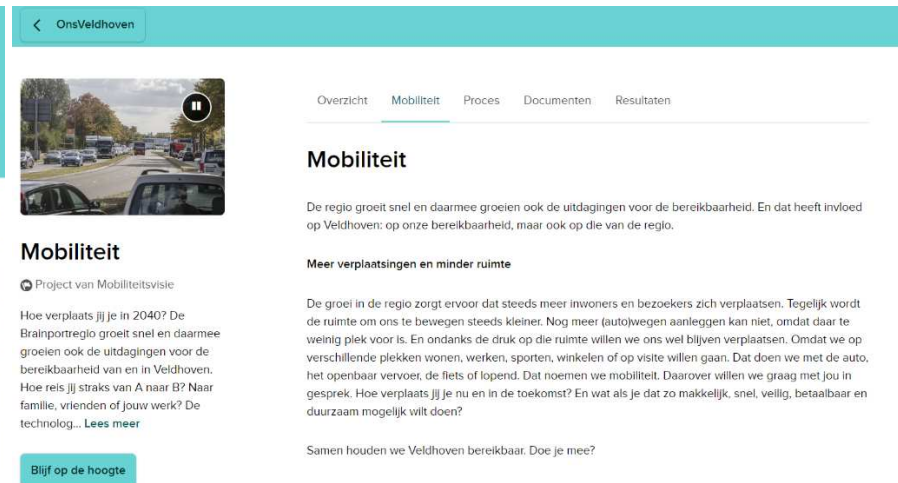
OnsVeldhoven

Mobiliteit

Project van Mobiliteitsvisie

Hoe verplaats jij je in 2040? De Brainportregio groeit snel en daarmee groeien ook de uitdagingen voor de bereikbaarheid van en in Veldhoven. Hoe reis jij straks van A naar B? Naar familie, vrienden of jouw werk? De technolog... Lees meer

Blijf op de hoogte

Overzicht Mobiliteit Proces Documenten Resultaten

Mobiliteit

De regio groeit snel en daarmee groeien ook de uitdagingen voor de bereikbaarheid. En dat heeft invloed op Veldhoven: op onze bereikbaarheid, maar ook op die van de regio.

Meer verplaatsingen en minder ruimte

De groei in de regio zorgt ervoor dat steeds meer inwoners en bezoekers zich verplaatsen. Tegelijk wordt de ruimte om ons te bewegen steeds kleiner. Nog meer (auto)wegen aanleggen kan niet, omdat daar te weinig plek voor is. En ondanks de druk op die ruimte willen we ons wel blijven verplaatsen. Omdat we op verschillende plekken wonen, werken, sporten, winkelen of op visite willen gaan. Dat doen we met de auto, het openbaar vervoer, de fiets of lopend. Dat noemen we mobiliteit. Daarover willen we graag met jou in gesprek. Hoe verplaats jij je nu en in de toekomst? En wat als je dat zo makkelijk, snel, veilig, betaalbaar en duurzaam mogelijk wilt doen?

Samen houden we Veldhoven bereikbaar. Doe je mee?